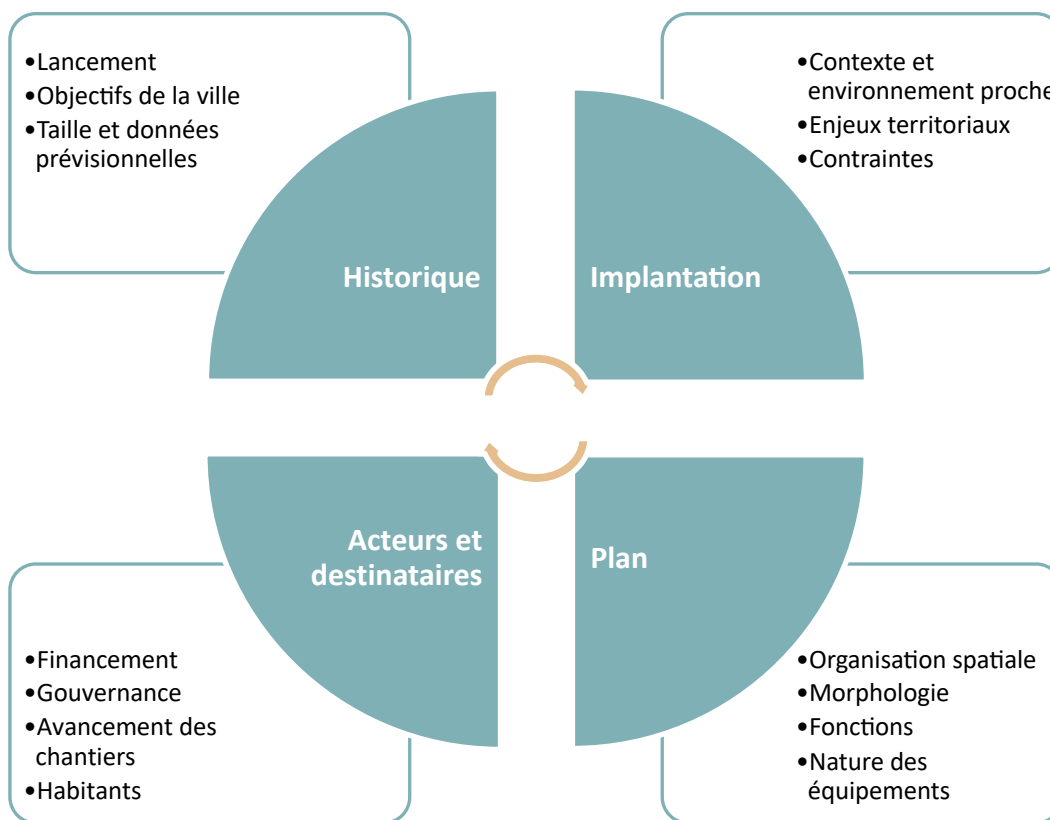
•Lancement
•Objectifs de la ville
•Taille et données prévisionnelles

Historique

•Contexte et environnement proche
•Enjeux territoriaux
•Contraintes

Implantation

Acteurs et destinataires

•Financement
•Gouvernance
•Avancement des chantiers
•Habitants

Plan

•Organisation spatiale
•Morphologie
•Fonctions
•Nature des équipements